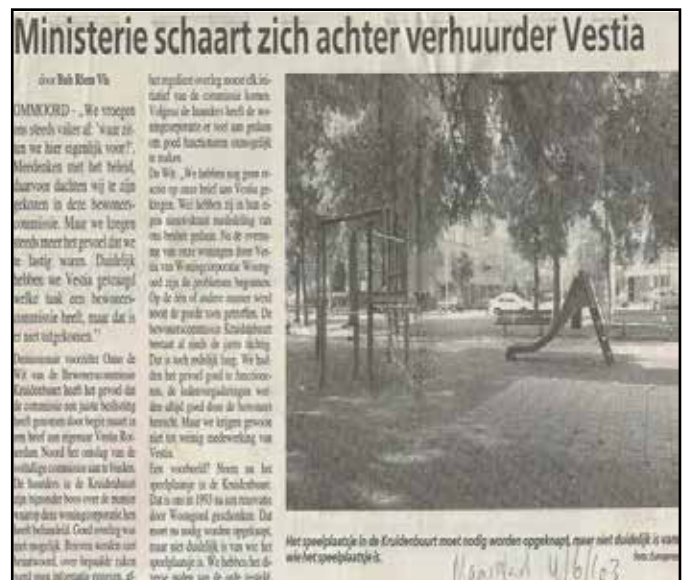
Ministerie schaart zich achter verhuurder Vestia

door Bob Klein Vis

OMMOORD - „We vragen ons steeds vaker af: 'waar zitten we hier eigenlijk voor?'. Meedenken met het beleid, daarvoor dachten wij te zijn gekozen in deze bewonerscommissie. Maar we kregen steeds meer het gevoel dat we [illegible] waren. Duidelijk hebben we Vestia gevraagd welke taak een bewonerscommissie heeft, maar dat is er niet uitgekomen."

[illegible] voorzitter Omar de Wit van de Bewonerscommissie Kruidenbuurt heeft het gevoel dat de commissie niet juiste beslissing heeft genomen door begin maart in een brief aan eigenaar Vestia Rotterdam Noord het omslag van de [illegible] commissie aan te kondigen. De bewoners in de Kruidenbuurt zijn tegenstander boos over de manier waarop deze woningcorporatie hen heeft behandeld. Goed overleg was niet mogelijk. Bewoners konden niet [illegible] over bepaalde zaken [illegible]

het regulier overleg moest elk initiatief van de commissie komen. Volgens de bewoners heeft de woningcorporatie er ook aan gedaan om goed functioneren onmogelijk te maken.

De Wit: „We hebben nog geen reactie op onze brief aan Vestia gekregen. Wel hebben zij in hun eigen nieuwsbrief mededeling van ons besluit gedaan. Nu de overname van onze woningen door Vestia van Woningcorporatie Woongoed zijn de problemen begonnen. Op de een of andere manier werd nooit de goede toon getroffen. De bewonerscommissie Kruidenbuurt bestaat al sinds de jaren tachtig. Dat is toch redelijk lang. We hadden het gevoel goed te functioneren, de bakenvergaderingen werden altijd goed door de bewoners bezocht. Maar we kregen gewoon niet tot weinig medewerking van Vestia.

Een voorbeeld? Neem nu het speelplaatsje in de Kruidenbuurt. Dat is nog in 1993 na een renovatie door Woongoed geschonken. Dat moet nu nodig worden opgeknapt, maar niet duidelijk is van wie het speelplaatsje is. We hebben het diverse malen aan de orde gesteld

Het speelplaatsje in de Kruidenbuurt moet nodig worden opgeknapt, maar niet duidelijk is van wie het speelplaatsje is.

foto: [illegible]

Noordtad 4/6/03